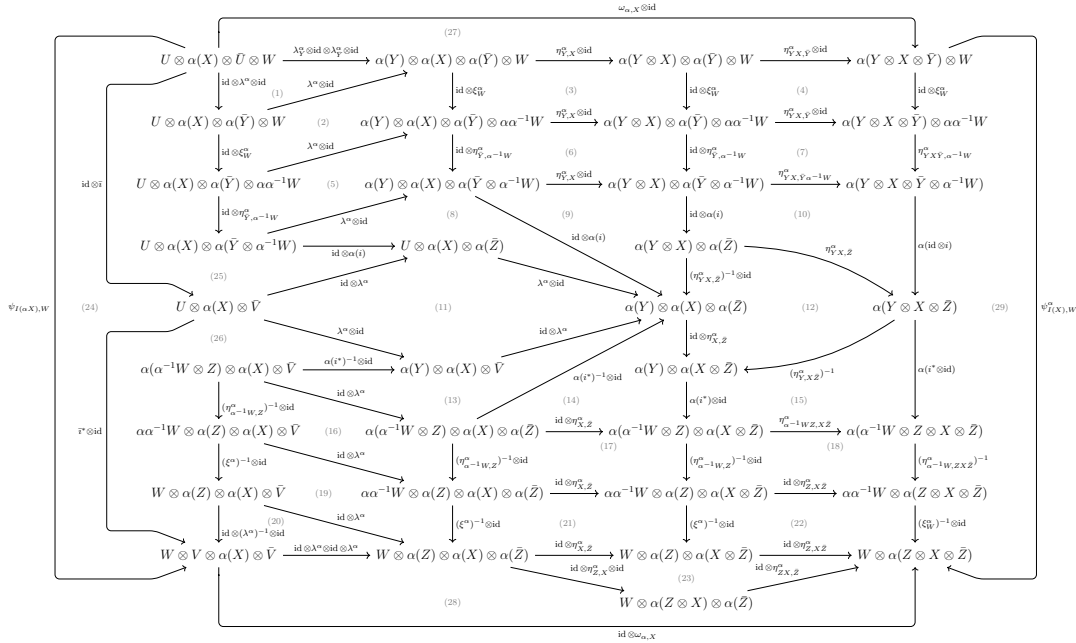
$\omega_{\alpha,X}\otimes\mathrm{id}$

(27)

$U\otimes\alpha(X)\otimes\bar{U}\otimes W$ $\xrightarrow{\lambda^{\alpha}_{Y}\otimes\mathrm{id}\otimes\lambda^{\alpha}_{\bar{Y}}\otimes\mathrm{id}}$ $\alpha(Y)\otimes\alpha(X)\otimes\alpha(\bar{Y})\otimes W$ $\xrightarrow{\eta^{\alpha}_{Y,X}\otimes\mathrm{id}}$ $\alpha(Y\otimes X)\otimes\alpha(\bar{Y})\otimes W$ $\xrightarrow{\eta^{\alpha}_{YX,\bar{Y}}\otimes\mathrm{id}}$ $\alpha(Y\otimes X\otimes\bar{Y})\otimes W$

$\mathrm{id}\otimes\lambda^{\alpha}\otimes\mathrm{id}$ (1) $\lambda^{\alpha}$ $\mathrm{id}\otimes\xi^{\alpha}_{W}$ (3) $\mathrm{id}\otimes\xi^{\alpha}_{W}$ (4) $\mathrm{id}\otimes\xi^{\alpha}_{W}$

$U\otimes\alpha(X)\otimes\alpha(\bar{Y})\otimes W$ (2) $\alpha(Y)\otimes\alpha(X)\otimes\alpha(\bar{Y})\otimes\alpha\alpha^{-1}W$ $\xrightarrow{\eta^{\alpha}_{Y,X}\otimes\mathrm{id}}$ $\alpha(Y\otimes X)\otimes\alpha(\bar{Y})\otimes\alpha\alpha^{-1}W$ $\xrightarrow{\eta^{\alpha}_{YX,\bar{Y}}\otimes\mathrm{id}}$ $\alpha(Y\otimes X\otimes\bar{Y})\otimes\alpha\alpha^{-1}W$

$\mathrm{id}\otimes\xi^{\alpha}_{W}$ $\lambda^{\alpha}\otimes\mathrm{id}$ $\mathrm{id}\otimes\eta^{\alpha}_{\bar{Y},\alpha^{-1}W}$ (6) $\mathrm{id}\otimes\eta^{\alpha}_{\bar{Y},\alpha^{-1}W}$ (7) $\eta^{\alpha}_{YX\bar{Y},\alpha^{-1}W}$

$\mathrm{id}\otimes\bar{\imath}$

$U\otimes\alpha(X)\otimes\alpha(\bar{Y})\otimes\alpha\alpha^{-1}W$ (5) $\alpha(Y)\otimes\alpha(X)\otimes\alpha(\bar{Y}\otimes\alpha^{-1}W)$ $\xrightarrow{\eta^{\alpha}_{Y,X}\otimes\mathrm{id}}$ $\alpha(Y\otimes X)\otimes\alpha(\bar{Y}\otimes\alpha^{-1}W)$ $\xrightarrow{\eta^{\alpha}_{YX,\bar{Y}\alpha^{-1}W}}$ $\alpha(Y\otimes X\otimes\bar{Y}\otimes\alpha^{-1}W)$

$\mathrm{id}\otimes\eta^{\alpha}_{\bar{Y},\alpha^{-1}W}$ $\lambda^{\alpha}\otimes\mathrm{id}$ (8) (9) $\mathrm{id}\otimes\alpha(i)$ (10)

$U\otimes\alpha(X)\otimes\alpha(\bar{Y}\otimes\alpha^{-1}W)$ $\xrightarrow{\mathrm{id}\otimes\alpha(i)}$ $U\otimes\alpha(X)\otimes\alpha(\bar{Z})$ $\mathrm{id}\otimes\alpha(i)$ $\alpha(Y\otimes X)\otimes\alpha(\bar{Z})$ $\eta^{\alpha}_{YX,\bar{Z}}$ $\alpha(\mathrm{id}\otimes\bar{\imath})$

(25) $(\eta^{\alpha}_{Y,X})^{-1}\otimes\mathrm{id}$

$\psi_{I(\alpha X),W}$ (24) $U\otimes\alpha(X)\otimes\bar{V}$ $\mathrm{id}\otimes\lambda^{\alpha}$ (11) $\lambda^{\alpha}\otimes\mathrm{id}$ $\alpha(Y)\otimes\alpha(X)\otimes\alpha(\bar{Z})$ (12) $\alpha(Y\otimes X\otimes\bar{Z})$ (29) $\psi^{\alpha}_{I(X),W}$

(26) $\lambda^{\alpha}\otimes\mathrm{id}$ $\mathrm{id}\otimes\lambda^{\alpha}$ $\mathrm{id}\otimes\eta^{\alpha}_{X,\bar{Z}}$

$\alpha(\alpha^{-1}W\otimes Z)\otimes\alpha(X)\otimes\bar{V}$ $\xrightarrow{\alpha(i^{*})^{-1}\otimes\mathrm{id}}$ $\alpha(Y)\otimes\alpha(X)\otimes\bar{V}$ $\alpha(i^{*})^{-1}\otimes\mathrm{id}$ $\alpha(Y)\otimes\alpha(X\otimes\bar{Z})$ $(\eta^{\alpha}_{Y,X\bar{Z}})^{-1}$ $\alpha(i^{*}\otimes\mathrm{id})$

$(\eta^{\alpha}_{\alpha^{-1}W,Z})^{-1}\otimes\mathrm{id}$ $\mathrm{id}\otimes\lambda^{\alpha}$ (13) (14) $\alpha(i^{*})\otimes\mathrm{id}$ (15)

$\bar{\imath}^{*}\otimes\mathrm{id}$ $\alpha\alpha^{-1}W\otimes\alpha(Z)\otimes\alpha(X)\otimes\bar{V}$ (16) $\alpha(\alpha^{-1}W\otimes Z)\otimes\alpha(X)\otimes\alpha(\bar{Z})$ $\xrightarrow{\mathrm{id}\otimes\eta^{\alpha}_{X,\bar{Z}}}$ (17) $\alpha(\alpha^{-1}W\otimes Z)\otimes\alpha(X\otimes\bar{Z})$ $\xrightarrow{\eta^{\alpha}_{\alpha^{-1}WZ,X\bar{Z}}}$ (18) $\alpha(\alpha^{-1}W\otimes Z\otimes X\otimes\bar{Z})$

$(\xi^{\alpha})^{-1}\otimes\mathrm{id}$ $\mathrm{id}\otimes\lambda^{\alpha}$ $(\eta^{\alpha}_{\alpha^{-1}W,Z})^{-1}\otimes\mathrm{id}$ $(\eta^{\alpha}_{\alpha^{-1}W,Z})^{-1}\otimes\mathrm{id}$ $(\eta^{\alpha}_{\alpha^{-1}W,ZX\bar{Z}})^{-1}$

$W\otimes\alpha(Z)\otimes\alpha(X)\otimes\bar{V}$ (19) $\alpha\alpha^{-1}W\otimes\alpha(Z)\otimes\alpha(X)\otimes\alpha(\bar{Z})$ $\xrightarrow{\mathrm{id}\otimes\eta^{\alpha}_{X,\bar{Z}}}$ $\alpha\alpha^{-1}W\otimes\alpha(Z)\otimes\alpha(X\otimes\bar{Z})$ $\xrightarrow{\mathrm{id}\otimes\eta^{\alpha}_{Z,X\bar{Z}}}$ $\alpha\alpha^{-1}W\otimes\alpha(Z\otimes X\otimes\bar{Z})$

(20) $\mathrm{id}\otimes(\lambda^{\alpha})^{-1}\otimes\mathrm{id}$ $\mathrm{id}\otimes\lambda^{\alpha}$ $(\xi^{\alpha})^{-1}\otimes\mathrm{id}$ (21) $(\xi^{\alpha})^{-1}\otimes\mathrm{id}$ (22) $(\xi^{\alpha}_{W})^{-1}\otimes\mathrm{id}$

$W\otimes V\otimes\alpha(X)\otimes\bar{V}$ $\xrightarrow{\mathrm{id}\otimes\lambda^{\alpha}\otimes\mathrm{id}\otimes\lambda^{\alpha}}$ $W\otimes\alpha(Z)\otimes\alpha(X)\otimes\alpha(\bar{Z})$ $\xrightarrow{\mathrm{id}\otimes\eta^{\alpha}_{X,\bar{Z}}}$ $W\otimes\alpha(Z)\otimes\alpha(X\otimes\bar{Z})$ $\xrightarrow{\mathrm{id}\otimes\eta^{\alpha}_{Z,X\bar{Z}}}$ $W\otimes\alpha(Z\otimes X\otimes\bar{Z})$

$\mathrm{id}\otimes\eta^{\alpha}_{Z,X}\otimes\mathrm{id}$ (23) $\mathrm{id}\otimes\eta^{\alpha}_{ZX,\bar{Z}}$

(28) $W\otimes\alpha(Z\otimes X)\otimes\alpha(\bar{Z})$

$\mathrm{id}\otimes\omega_{\alpha,X}$